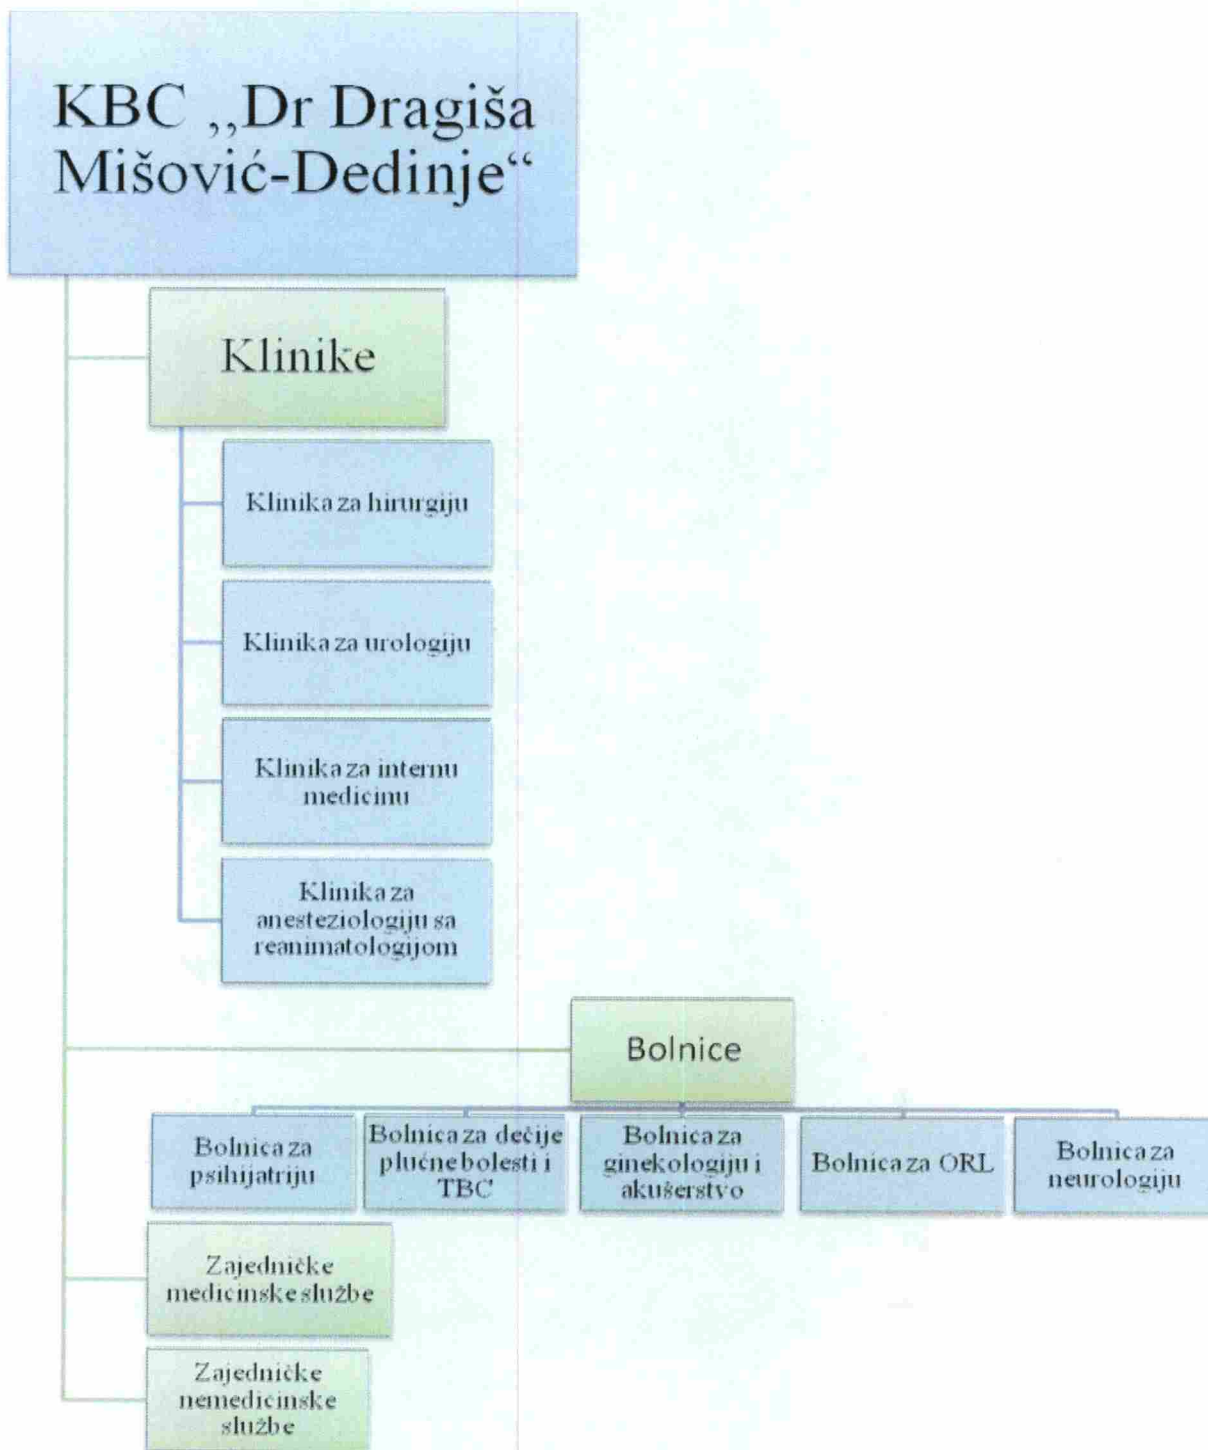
KBC „Dr Dragiša Mišović-Dedinje“

Klinike

Klinika za hirurgiju

Klinika za urologiju

Klinika za internu medicinu

Klinika za anesteziologiju sa reanimatologijom

Bolnice

Bolnica za psihijatriju

Bolnica za dečije plućne bolesti i TBC

Bolnica za ginekologiju i akušerstvo

Bolnica za ORL

Bolnica za neurologiju

Zajedničke medicinske službe

Zajedničke nemedicinske službe